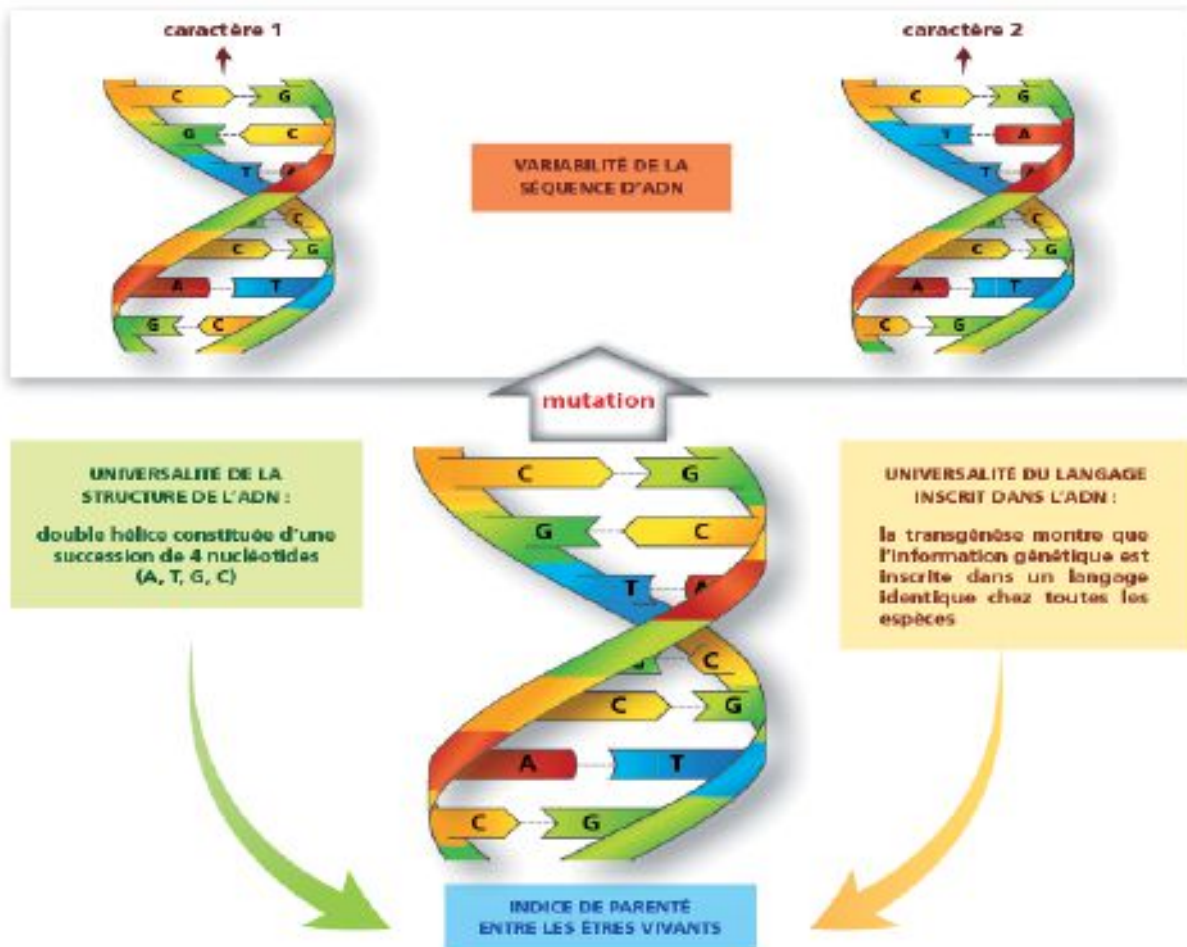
caractère 1

C G
G C
T A
C
C G
A T
G C

VARIABILITÉ DE LA SÉQUENCE D'ADN

caractère 2

C G
T A
T A
C
C G
A T
C G

mutation

UNIVERSALITE DE LA STRUCTURE DE L'ADN :

double hélice constituée d'une succession de 4 nucléotides (A, T, G, C)

C G
G C
T A
C
C G
A T
C G

UNIVERSALITÉ DU LANGAGE INSCRIT DANS L'ADN :

la transgénèse montre que l'information génétique est inscrite dans un langage identique chez toutes les espèces

INDICE DE PARENTÉ ENTRE LES ÊTRES VIVANTS